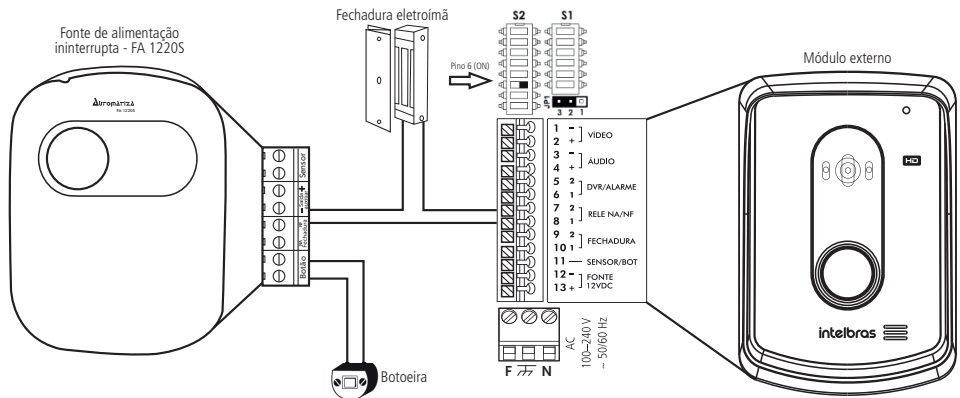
Fonte de alimentação ininterrupta - FA 1220S

Automatiza
FA 1220S

Sensor
Saída + -
Fechadura
Botão

Fechadura eletroímã

S2 S1

Pino 6 (ON)

3 2 1

1 - VÍDEO
2 +
3 - ÁUDIO
4 +
5 2 DVR/ALARME
6 1
7 2 RELE NA/NF
8 1
9 2 FECHADURA
10 1
11 — SENSOR/BOT
12 - FONTE
13 + 12VDC

F N
AC
100~240 V
~ 50/60 Hz

Botoeira

Módulo externo

HD

intelbras